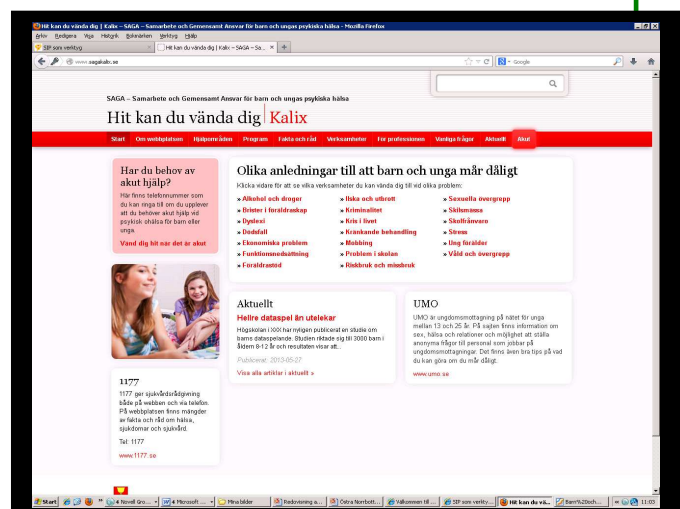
Hit kan du vända dig | Kalix – SAGA – Samarbete och Gemensamt Ansvar för barn och ungas psykiska hälsa - Mozilla Firefox

Arkiv Redigera Visa Historik Bokmärken Verktyg Hjälp

SIP som verktyg | Hit kan du vända dig | Kalix – SAGA – Sa...

www.sagakalix.se

Google

SAGA – Samarbete och Gemensamt Ansvar för barn och ungas psykiska hälsa

Hit kan du vända dig | Kalix

Start | Om webbplatsen | Hjälpområden | Program | Fakta och råd | Verksamheter | För professionen | Vanliga frågor | Aktuellt | Akut

Har du behov av akut hjälp?

Här finns telefonnummer som du kan ringa till om du upplever att du behöver akut hjälp vid psykisk ohälsa för barn eller unga.

Vänd dig hit när det är akut

Olika anledningar till att barn och unga mår dåligt

Klicka vidare för att se vilka verksamheter du kan vända dig till vid olika problem:

» Alkohol och droger
» Brister i föräldraskap
» Dyslexi
» Dödsfall
» Ekonomiska problem
» Funktionsnedsättning
» Föräldrastöd
» Ilska och utbrott
» Kriminalitet
» Kris i livet
» Kränkande behandling
» Mobbing
» Problem i skolan
» Riskbruk och missbruk
» Sexuella övergrepp
» Skilsmässa
» Skolfrånvaro
» Stress
» Ung förälder
» Våld och övergrepp

Aktuellt

Hellre dataspel än utelekar

Högskolan i XXX har nyligen publicerat en studie om barns dataspelande. Studien riktade sig till 3000 barn i åldern 8-12 år och resultaten visar att...

Publicerat: 2013-05-27

Visa alla artiklar i aktuellt »

UMO

UMO är ungdomsmottagning på nätet för unga mellan 13 och 25 år. På sajten finns information om sex, hälsa och relationer och möjlighet att ställa anonyma frågor till personal som jobbar på ungdomsmottagningar. Det finns även bra tips på vad du kan göra om du mår dåligt.

www.umo.se

1177

1177 ger sjukvårdsrådgivning både på webben och via telefon. På webbplatsen finns mängder av fakta och råd om hälsa, sjukdomar och sjukvård.

Tel: 1177

www.1177.se

Start | 4 Novell Gro... | 4 Microsoft ... | Mina bilder | Redovisning a... | Östra Norrbott... | Välkommen till ... | SIP som verkty... | Hit kan du vä... | Barn%20och...

11:03